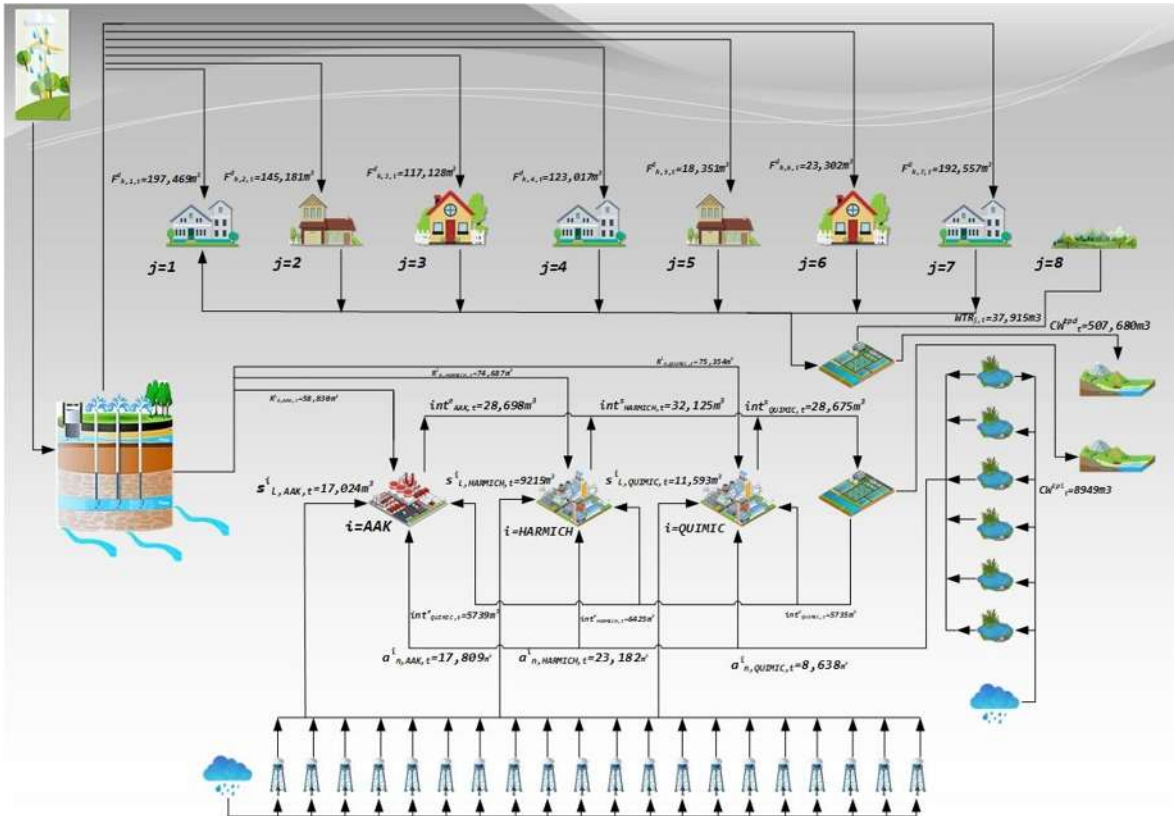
$F^{d}_{h,1,t}=197,469m^3$
$F^{d}_{h,2,t}=145,181m^3$
$F^{d}_{h,3,t}=117,128m^3$
$F^{d}_{h,4,t}=123,017m^3$
$F^{d}_{h,5,t}=18,351m^3$
$F^{d}_{h,6,t}=23,302m^3$
$F^{d}_{h,7,t}=192,557m^3$

j=1
j=2
j=3
j=4
j=5
j=6
j=7
j=8

$WTR_{j,t}=37,915m3$
$CW^{pd}_{t}=507,680m3$

$K^{r}_{n,HARMICH,t}=76,687m^3$
$K^{r}_{n,QUIMIC,t}=75,354m^3$
$K^{r}_{n,AAK,t}=58,830m^3$

$int^{p}_{AAK,t}=28,698m^3$
$int^{p}_{HARMICH,t}=32,125m^3$
$int^{p}_{QUIMIC,t}=28,675m^3$

$s^{i}_{l,AAK,t}=17,024m^3$
$s^{i}_{l,HARMICH,t}=9215m^3$
$s^{i}_{l,QUIMIC,t}=11,593m^3$

i=AAK
i=HARMICH
i=QUIMIC

$CW^{pi}_{t}=8949m3$

$int^{r}_{QUIMIC,t}=5739m^3$
$int^{r}_{HARMICH,t}=6425m^3$
$int^{r}_{QUIMIC,t}=5735m^3$

$a^{i}_{n,AAK,t}=17,809m^3$
$a^{i}_{n,HARMICH,t}=23,182m^3$
$a^{i}_{n,QUIMIC,t}=8,638m^3$